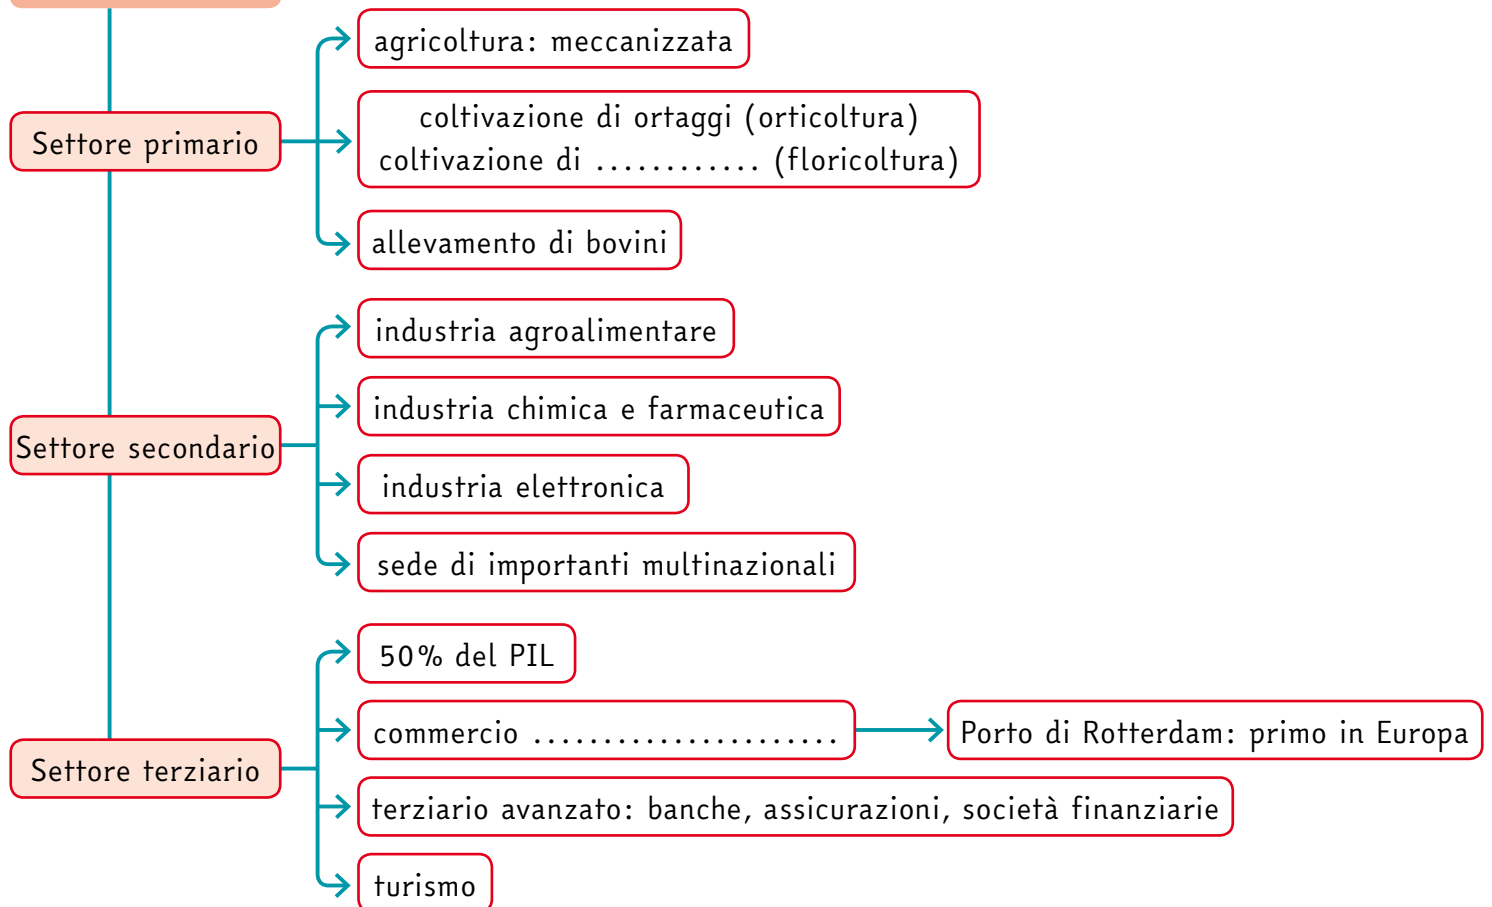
Settore primario

agricoltura: meccanizzata

coltivazione di ortaggi (orticoltura)
coltivazione di ............ (floricoltura)

allevamento di bovini

Settore secondario

industria agroalimentare

industria chimica e farmaceutica

industria elettronica

sede di importanti multinazionali

Settore terziario

50% del PIL

commercio ......................

Porto di Rotterdam: primo in Europa

terziario avanzato: banche, assicurazioni, società finanziarie

turismo